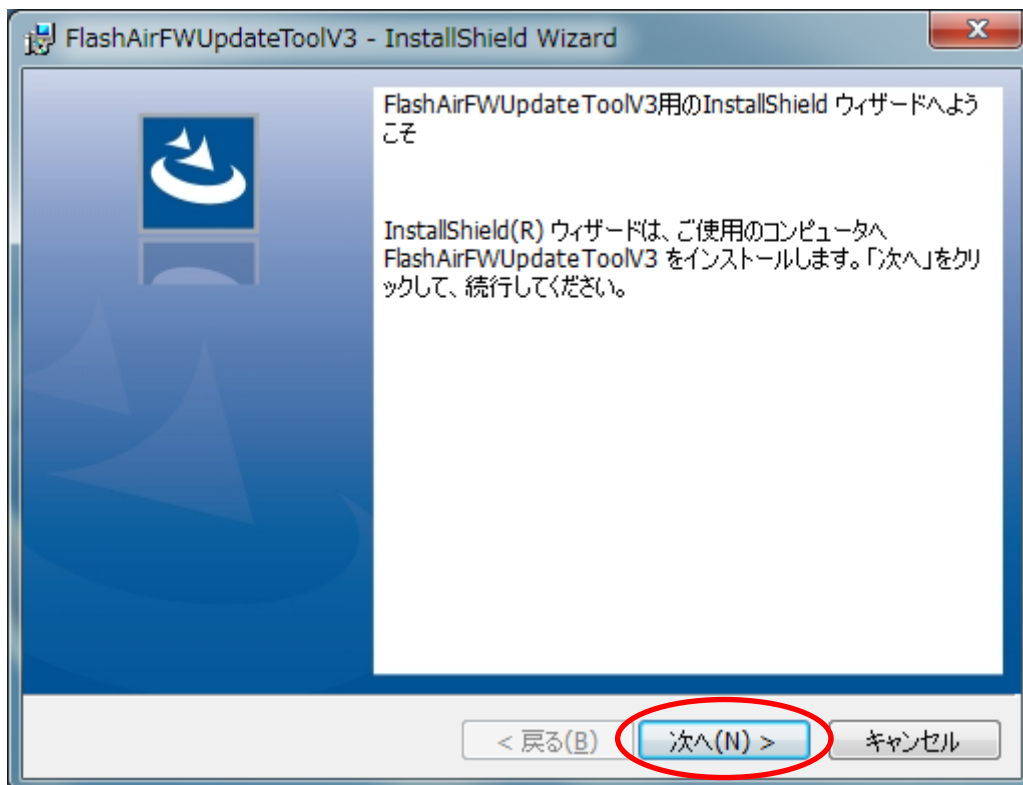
FlashAirFWUpdateToolV3 - InstallShield Wizard

FlashAirFWUpdateToolV3用のInstallShield ウィザードへようこそ

InstallShield(R) ウィザードは、ご使用のコンピュータへ FlashAirFWUpdateToolV3 をインストールします。「次へ」をクリックして、続行してください。

< 戻る(B)
次へ(N) >
キャンセル